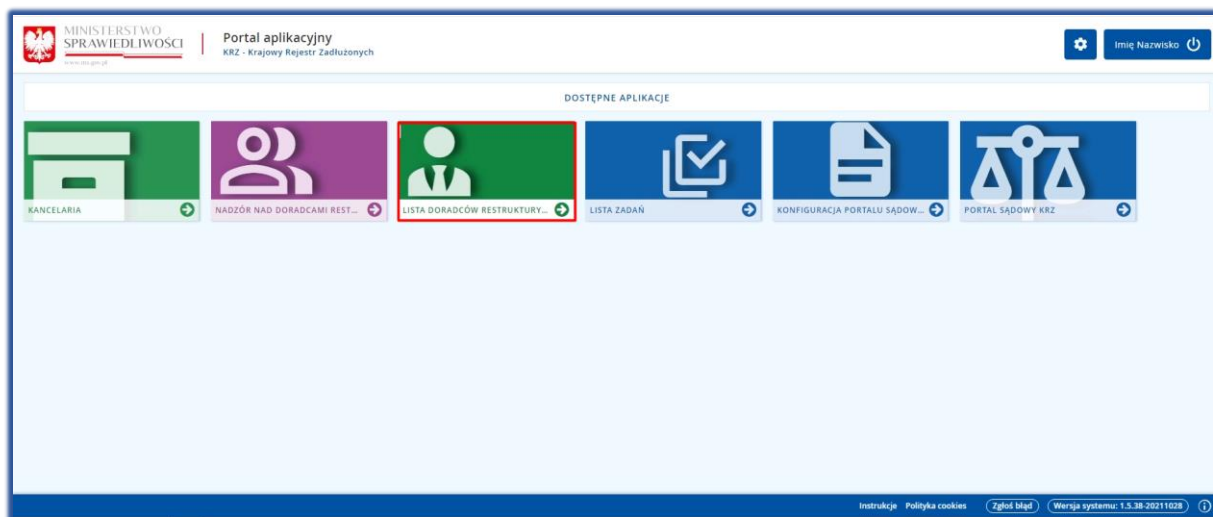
MINISTERSTWO SPRAWIEDLIWOŚCI
www.ms.gov.pl

Portal aplikacyjny
KRZ - Krajowy Rejestr Zadłużonych

Imię Nazwisko

DOSTĘPNE APLIKACJE

KANCELARIA

NADZÓR NAD DORADCAMI REST...

LISTA DORADCÓW RESTRUKTURY...

LISTA ZADAŃ

KONFIGURACJA PORTALU SĄDOW...

PORTAL SĄDOWY KRZ

Instrukcje Polityka cookies Zgłoś błąd Wersja systemu: 1.5.38-20211028